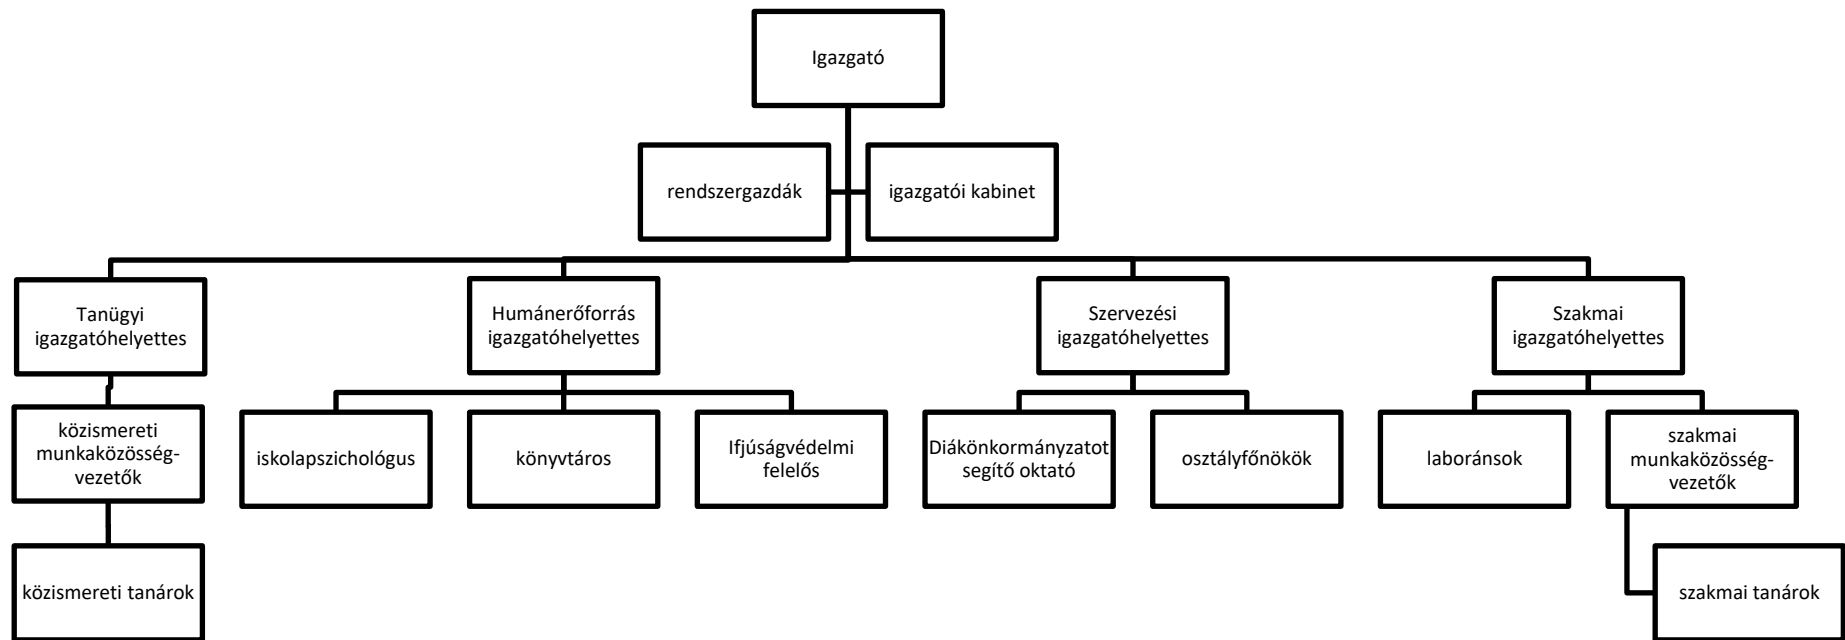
Igazgató

rendszergazdák

igazgatói kabinet

Tanügyi igazgatóhelyettes

Humánerőforrás igazgatóhelyettes

Szervezési igazgatóhelyettes

Szakmai igazgatóhelyettes

közismereti munkaközösség-vezetők

közismereti tanárok

iskolapszichológus

könyvtáros

Ifjúságvédelmi felelős

Diákönkormányzatot segítő oktató

osztályfőnökök

laboránsok

szakmai munkaközösség-vezetők

szakmai tanárok